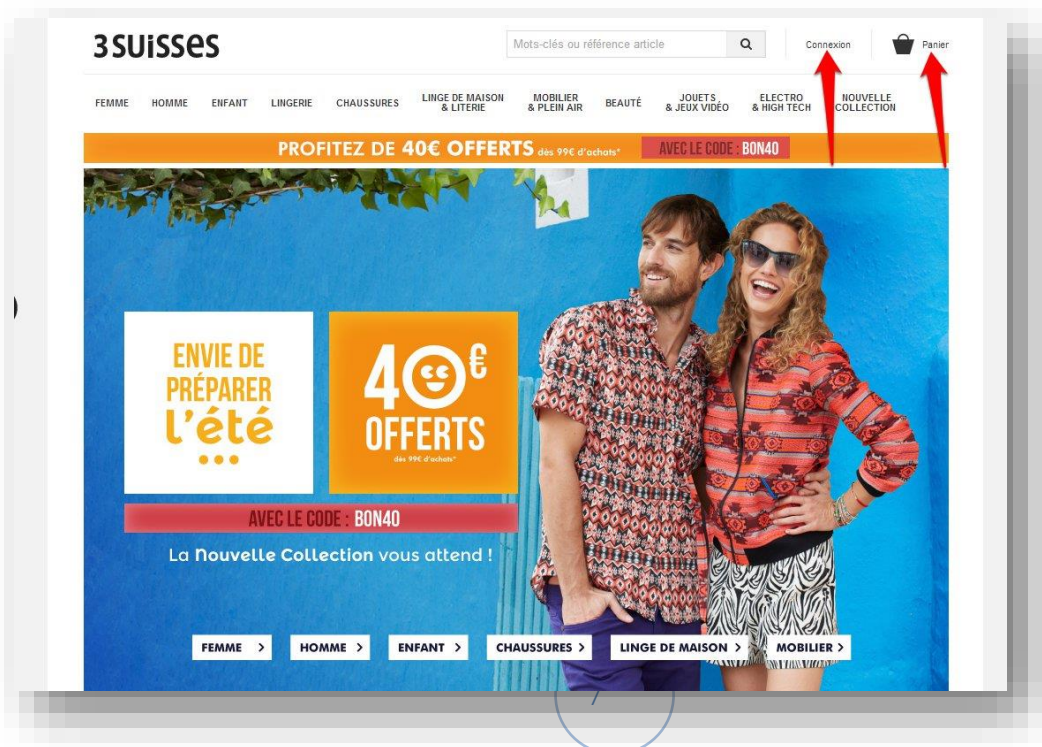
3SUISSES

Mots-clés ou référence article

Connexion

Panier

FEMME HOMME ENFANT LINGERIE CHAUSSURES LINGE DE MAISON & LITERIE MOBILIER & PLEIN AIR BEAUTÉ JOUETS & JEUX VIDÉO ELECTRO & HIGH TECH NOUVELLE COLLECTION

PROFITEZ DE 40€ OFFERTS dès 99€ d'achats* AVEC LE CODE : BON40

ENVIE DE PRÉPARER l'été ...

40€ OFFERTS dès 99€ d'achats*

AVEC LE CODE : BON40

La Nouvelle Collection vous attend !

FEMME > HOMME > ENFANT > CHAUSSURES > LINGE DE MAISON > MOBILIER >